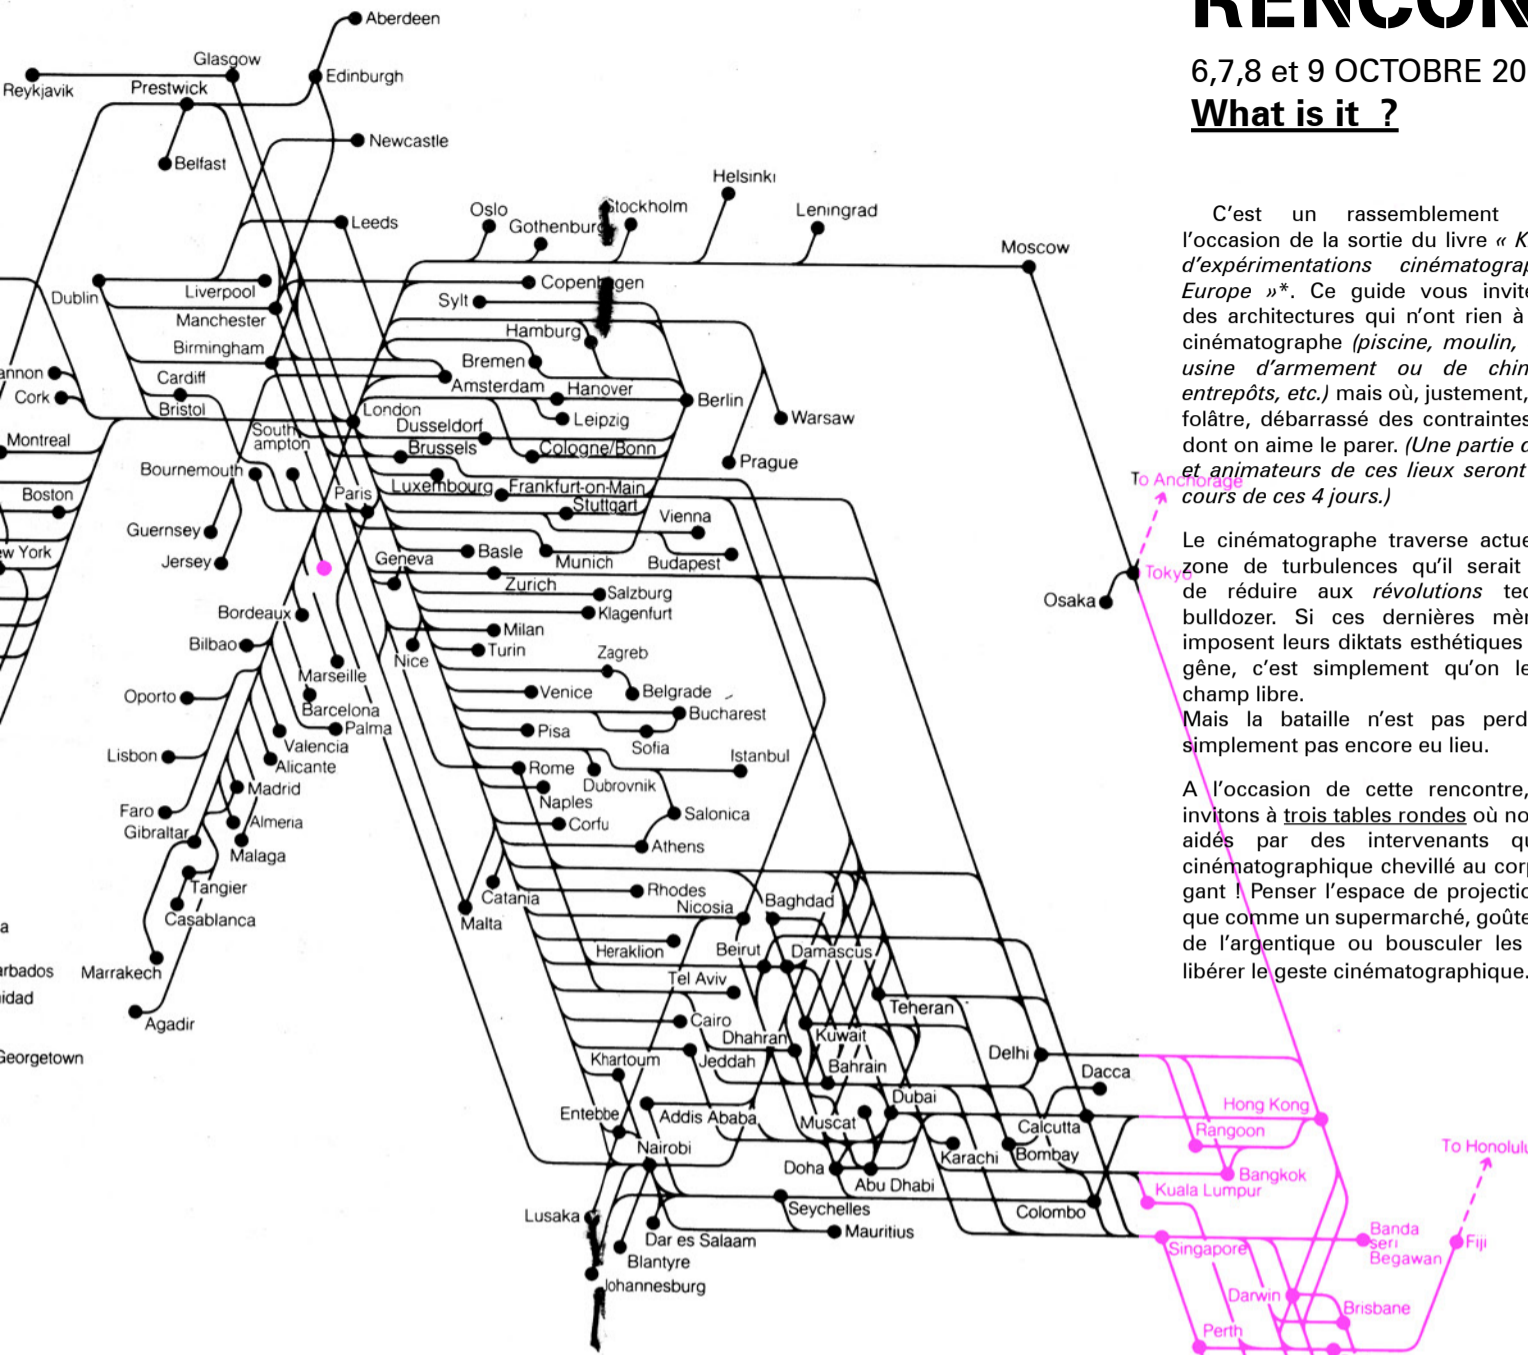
RENCON

6,7,8 et 9 OCTOBRE 20

What is it ?

C'est un rassemblement l'occasion de la sortie du livre « K d'expérimentations cinématograp Europe »*. Ce guide vous invite des architectures qui n'ont rien à cinématographe (piscine, moulin, usine d'armement ou de chin entrepôts, etc.) mais où, justement, folâtre, débarrassé des contraintes dont on aime le parer. (Une partie d et animateurs de ces lieux seront cours de ces 4 jours.)

Le cinématographe traverse actue zone de turbulences qu'il serait de réduire aux révolutions tec bulldozer. Si ces dernières mêr imposent leurs diktats esthétiques gêne, c'est simplement qu'on le champ libre.
Mais la bataille n'est pas perd simplement pas encore eu lieu.

A l'occasion de cette rencontre, invitons à trois tables rondes où no aidés par des intervenants qu cinématographique chevillé au corp gant ! Penser l'espace de projectio que comme un supermarché, goûte de l'argentique ou bousculer les libérer le geste cinématographique.

Aberdeen
Glasgow
Edinburgh
Reykjavik
Prestwick
Belfast
Newcastle
Leeds
Oslo
Gothenburg
Stockholm
Helsinki
Leningrad
Moscow
Dublin
Liverpool
Manchester
Birmingham
annon
Cork
Cardiff
Bristol
Copenhagen
Sylt
Hamburg
Bremen
Amsterdam
Hanover
Berlin
Warsaw
London
Dusseldorf
Leipzig
Montreal
South ampton
Brussels
Cologne/Bonn
Prague
Bournemouth
Luxembourg
Frankfurt-on-Main
Boston
Paris
Stuttgart
Vienna
To Anchorage
Guernsey
Geneva
Basle
Munich
Budapest
Jersey
ew York
Zurich
Tokyo
Osaka
Salzburg
Klagenfurt
Bordeaux
Milan
Bilbao
Turin
Nice
Zagreb
Marseille
Oporto
Venice
Belgrade
Barcelona
Bucharest
Palma
Pisa
Valencia
Sofia
Lisbon
Alicante
Istanbul
Rome
Madrid
Dubrovnik
Naples
Faro
Salonica
Gibraltar
Almeria
Corfu
Malaga
Athens
Tangier
Rhodes
Catania
Casablanca
Nicosia
Baghdad
Malta
a
Heraklion
Beirut
Damascus
rbados
Marrakech
idad
Tel Aviv
Agadir
Teheran
Cairo
Dhahran
Kuwait
Georgetown
Khartoum
Jeddah
Delhi
Bahrain
Dacca
Dubai
Hong Kong
Entebbe
Addis Ababa
Muscat
Rangoon
Calcutta
Nairobi
Karachi
Bombay
To Honolulu
Doha
Bangkok
Abu Dhabi
Kuala Lumpur
Lusaka
Seychelles
Colombo
Dar es Salaam
Mauritius
Banda seri Begawan
Fiji
Singapore
Blantyre
Johannesburg
Darwin
Brisbane
Perth